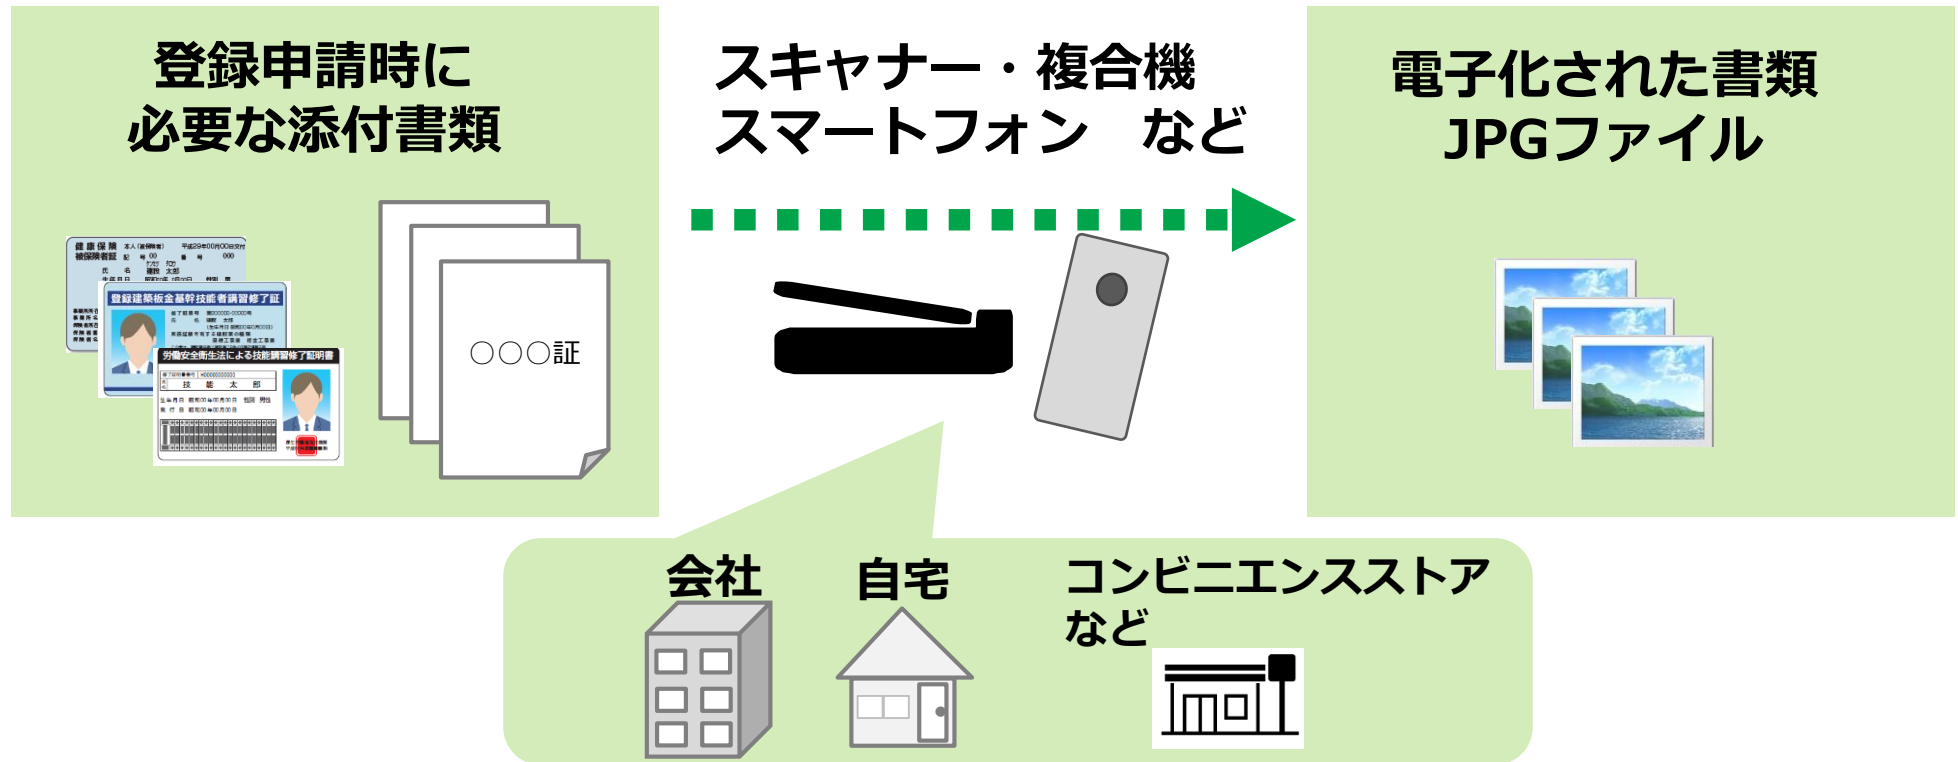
登録申請時に
必要な添付書類

健康保険
被保険者証

登録建築板金基幹技能者講習修了証

労働安全衛生法による技能講習修了証明書

技 能 太 郎

○○○証

スキャナー・複合機
スマートフォン　など

電子化された書類
JPGファイル

会社

自宅

コンビニエンスストア
など